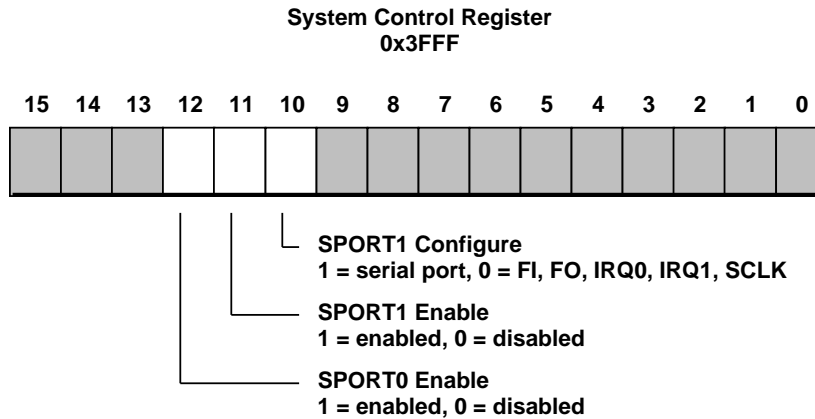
System Control Register
0x3FFF

15 14 13 12 11 10 9 8 7 6 5 4 3 2 1 0

SPORT1 Configure
1 = serial port, 0 = FI, FO, IRQ0, IRQ1, SCLK

SPORT1 Enable
1 = enabled, 0 = disabled

SPORT0 Enable
1 = enabled, 0 = disabled